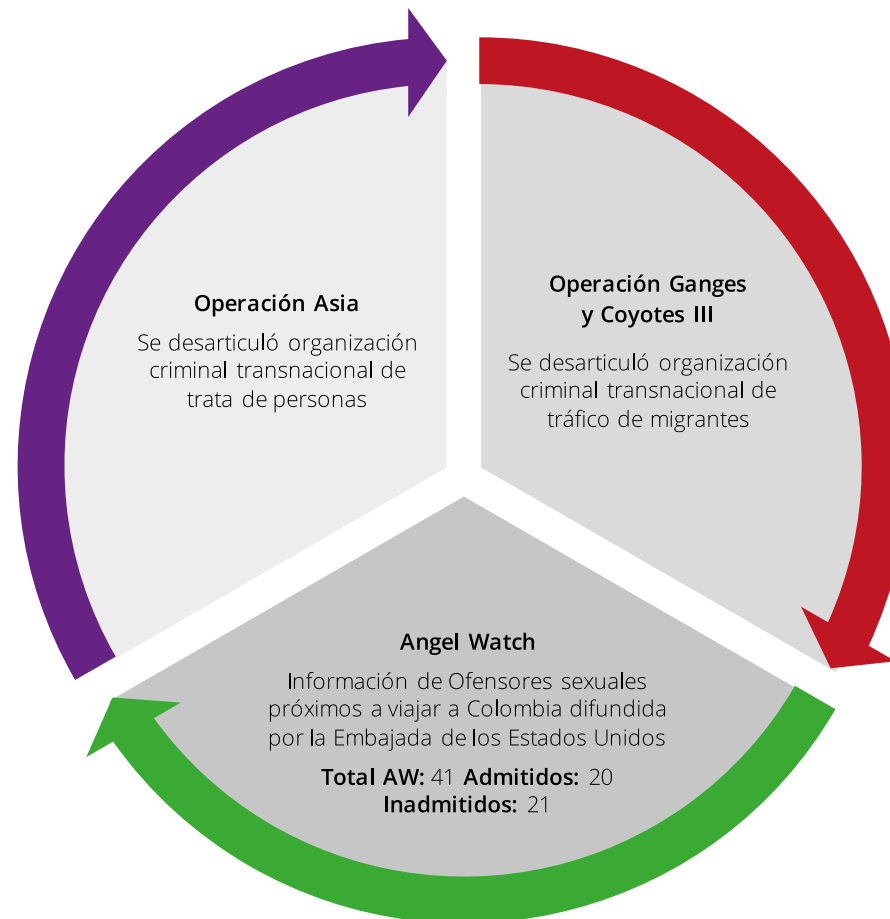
Operación Asia

Se desarticuló organización criminal transnacional de trata de personas

Operación Ganges y Coyotes III

Se desarticuló organización criminal transnacional de tráfico de migrantes

Angel Watch

Información de Ofensores sexuales próximos a viajar a Colombia difundida por la Embajada de los Estados Unidos

Total AW: 41 Admitidos: 20 Inadmitidos: 21